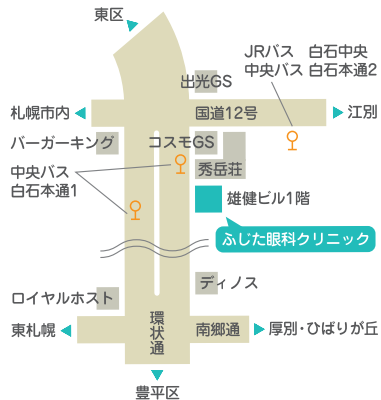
東区

JRバス 白石中央
中央バス 白石本通2

出光GS

札幌市内

国道12号

江別

バーガーキング

コスモGS

秀岳荘

中央バス
白石本通1

雄健ビル1階

ふじた眼科クリニック

ディノス

ロイヤルホスト

環状通

東札幌

南郷通

厚別・ひばりが丘

豊平区